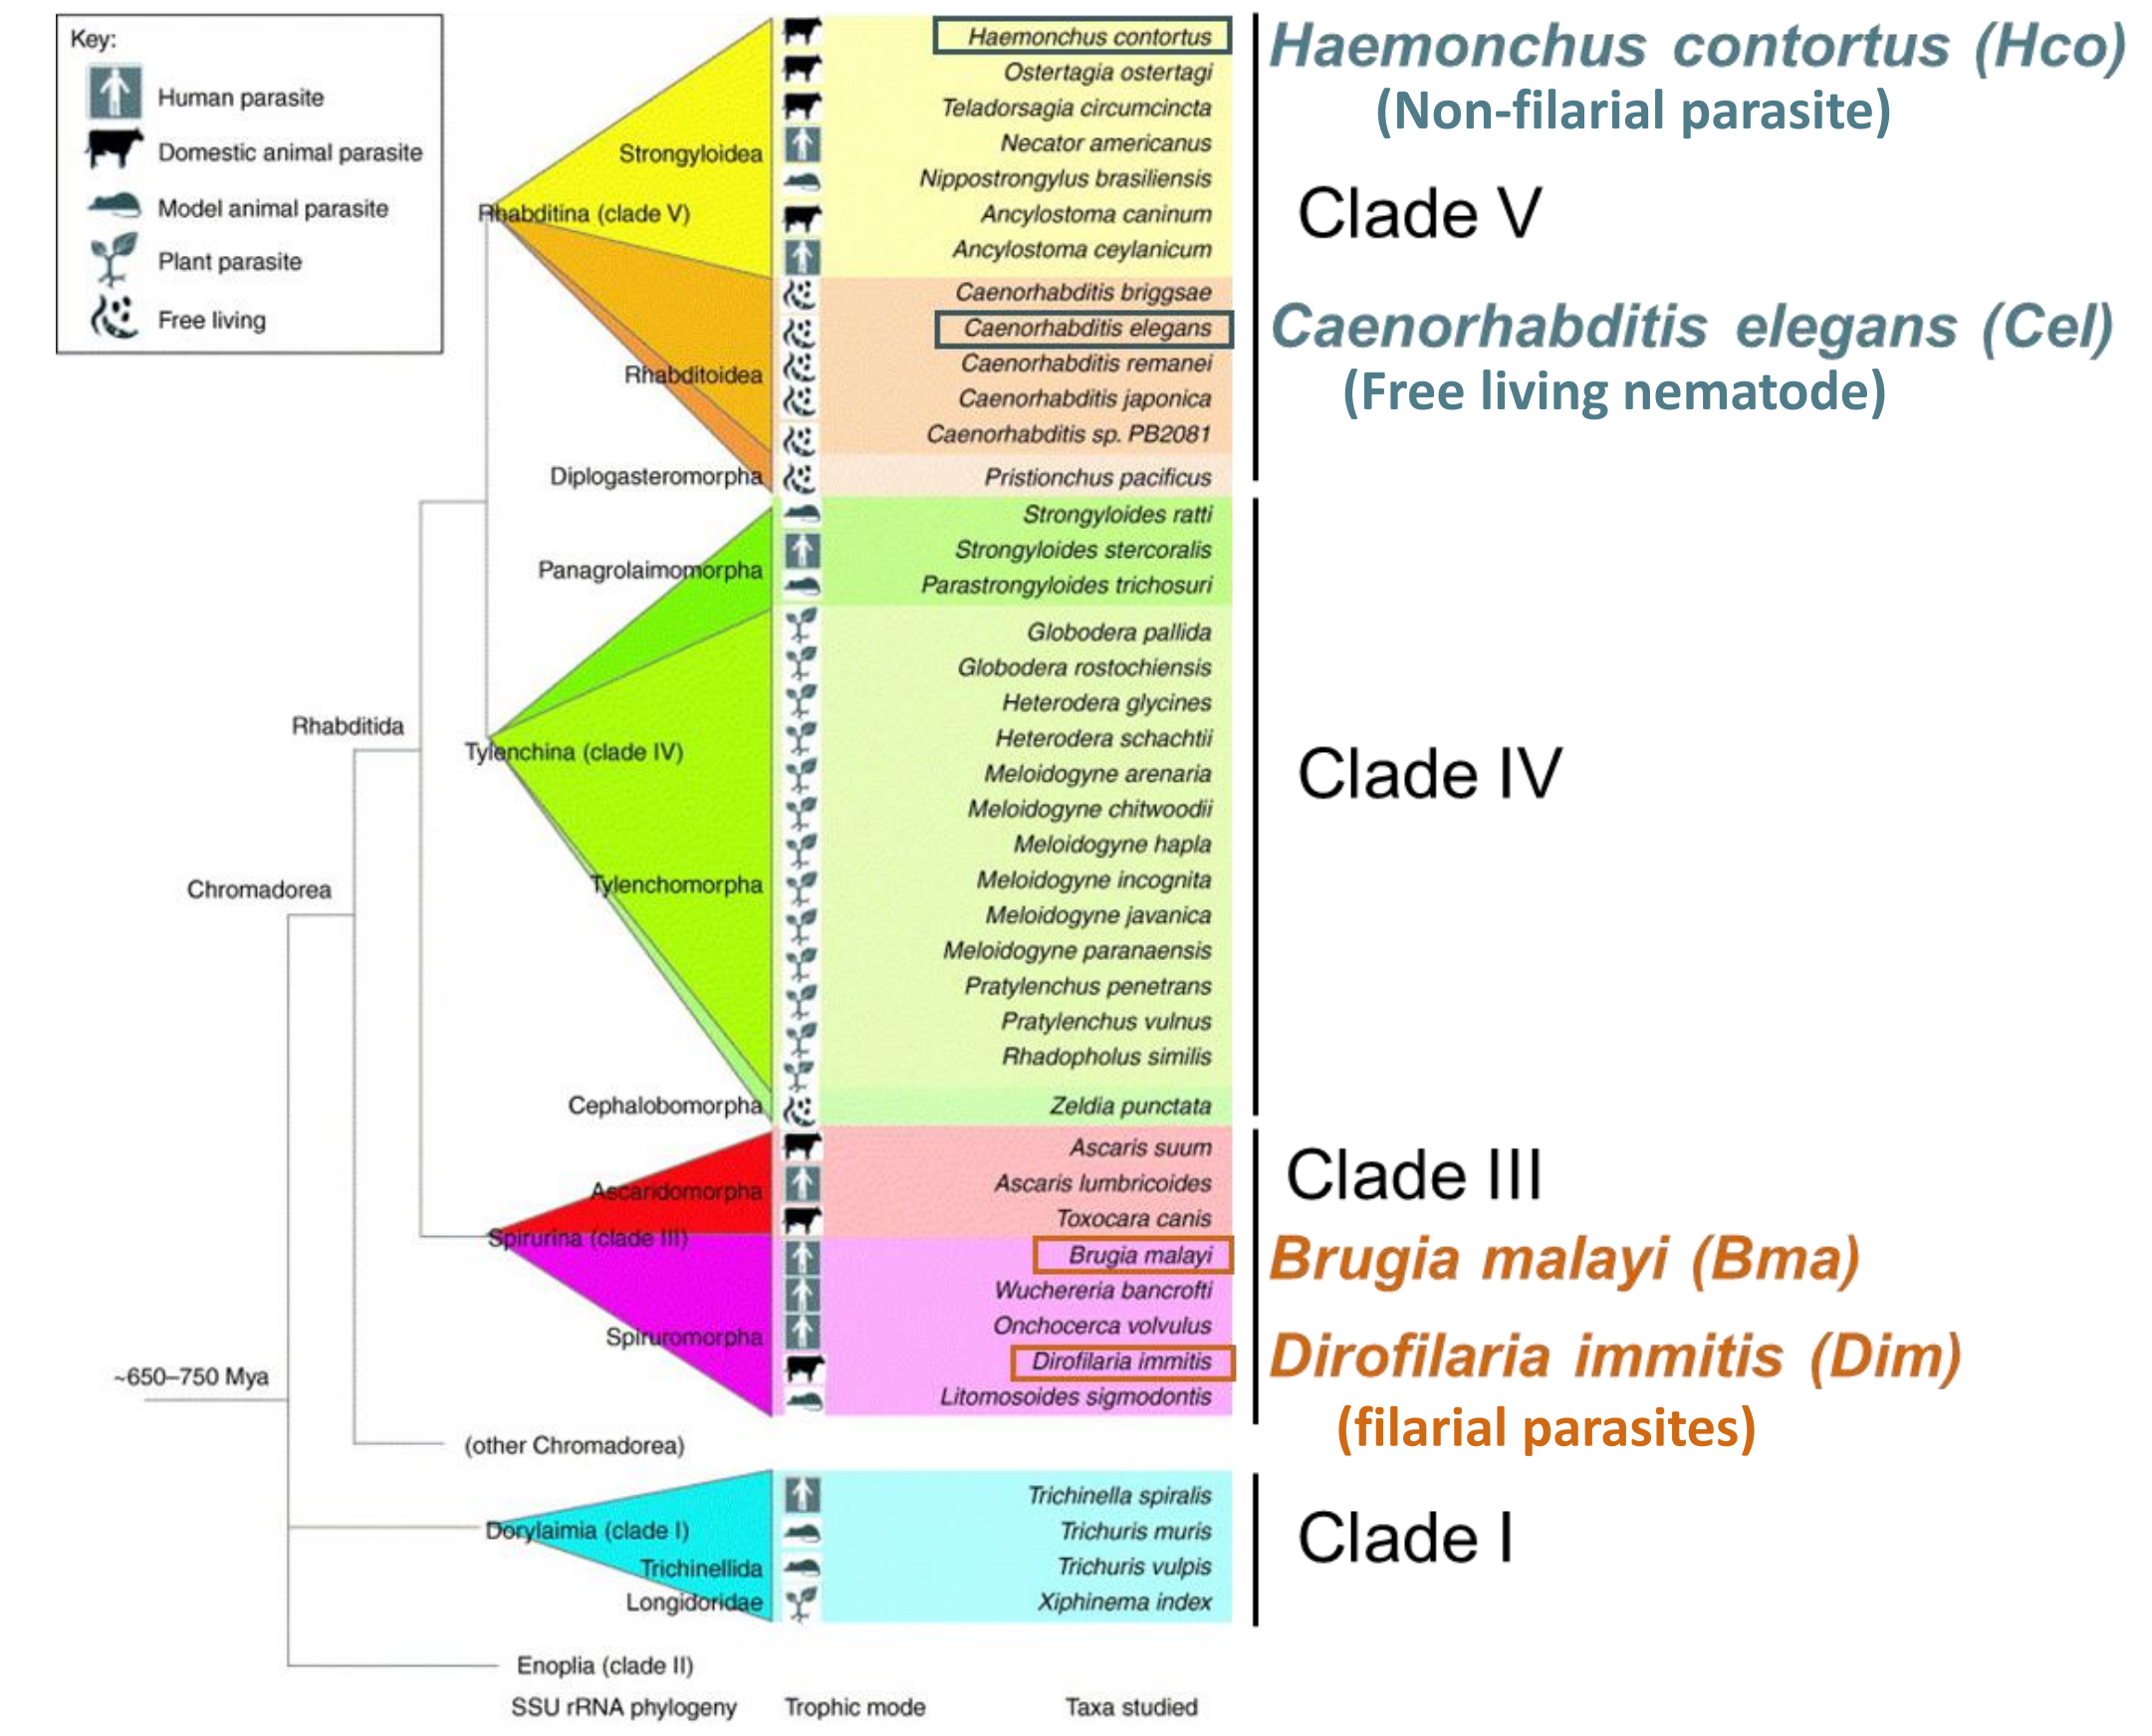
Key:
Human parasite
Domestic animal parasite
Model animal parasite
Plant parasite
Free living

Strongyloidea
Rhabditina (clade V)
Rhabditoidea
Diplogasteromorpha
Panagrolaimomorpha
Rhabditida
Tylenchina (clade IV)
Tylenchomorpha
Chromadorea
Cephalobomorpha
Ascaridomorpha
Spirurina (clade III)
Spiruromorpha
~650–750 Mya
(other Chromadorea)
Dorylaimia (clade I)
Trichinellida
Longidoridae
Enoplia (clade II)

Haemonchus contortus
Ostertagia ostertagi
Teladorsagia circumcincta
Necator americanus
Nippostrongylus brasiliensis
Ancylostoma caninum
Ancylostoma ceylanicum
Caenorhabditis briggsae
Caenorhabditis elegans
Caenorhabditis remanei
Caenorhabditis japonica
Caenorhabditis sp. PB2081
Pristionchus pacificus
Strongyloides ratti
Strongyloides stercoralis
Parastrongyloides trichosuri
Globodera pallida
Globodera rostochiensis
Heterodera glycines
Heterodera schachtii
Meloidogyne arenaria
Meloidogyne chitwoodii
Meloidogyne hapla
Meloidogyne incognita
Meloidogyne javanica
Meloidogyne paranaensis
Pratylenchus penetrans
Pratylenchus vulnus
Rhadopholus similis
Zeldia punctata
Ascaris suum
Ascaris lumbricoides
Toxocara canis
Brugia malayi
Wuchereria bancrofti
Onchocerca volvulus
Dirofilaria immitis
Litomosoides sigmodontis
Trichinella spiralis
Trichuris muris
Trichuris vulpis
Xiphinema index

SSU rRNA phylogeny
Trophic mode
Taxa studied

Haemonchus contortus (Hco)
(Non-filarial parasite)
Clade V
Caenorhabditis elegans (Cel)
(Free living nematode)
Clade IV
Clade III
Brugia malayi (Bma)
Dirofilaria immitis (Dim)
(filarial parasites)
Clade I